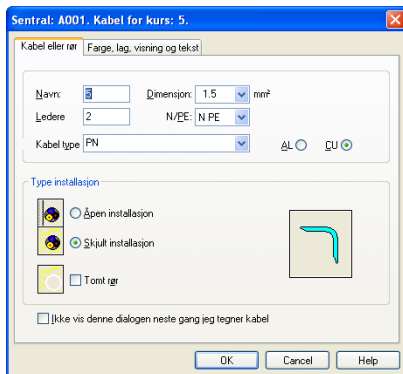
Sentral: A001. Kabel for kurs: 5.

Kabel eller rør | Farge, lag, visning og tekst

Navn: 5
Dimensjon: 1.5 mm²
Ledere 2
N/PE: N PE
Kabel type PN
AL
CU

Type installasjon
Åpen installasjon
Skjult installasjon
Tomt rør

Ikke vis denne dialogen neste gang jeg tegner kabel

OK
Cancel
Help